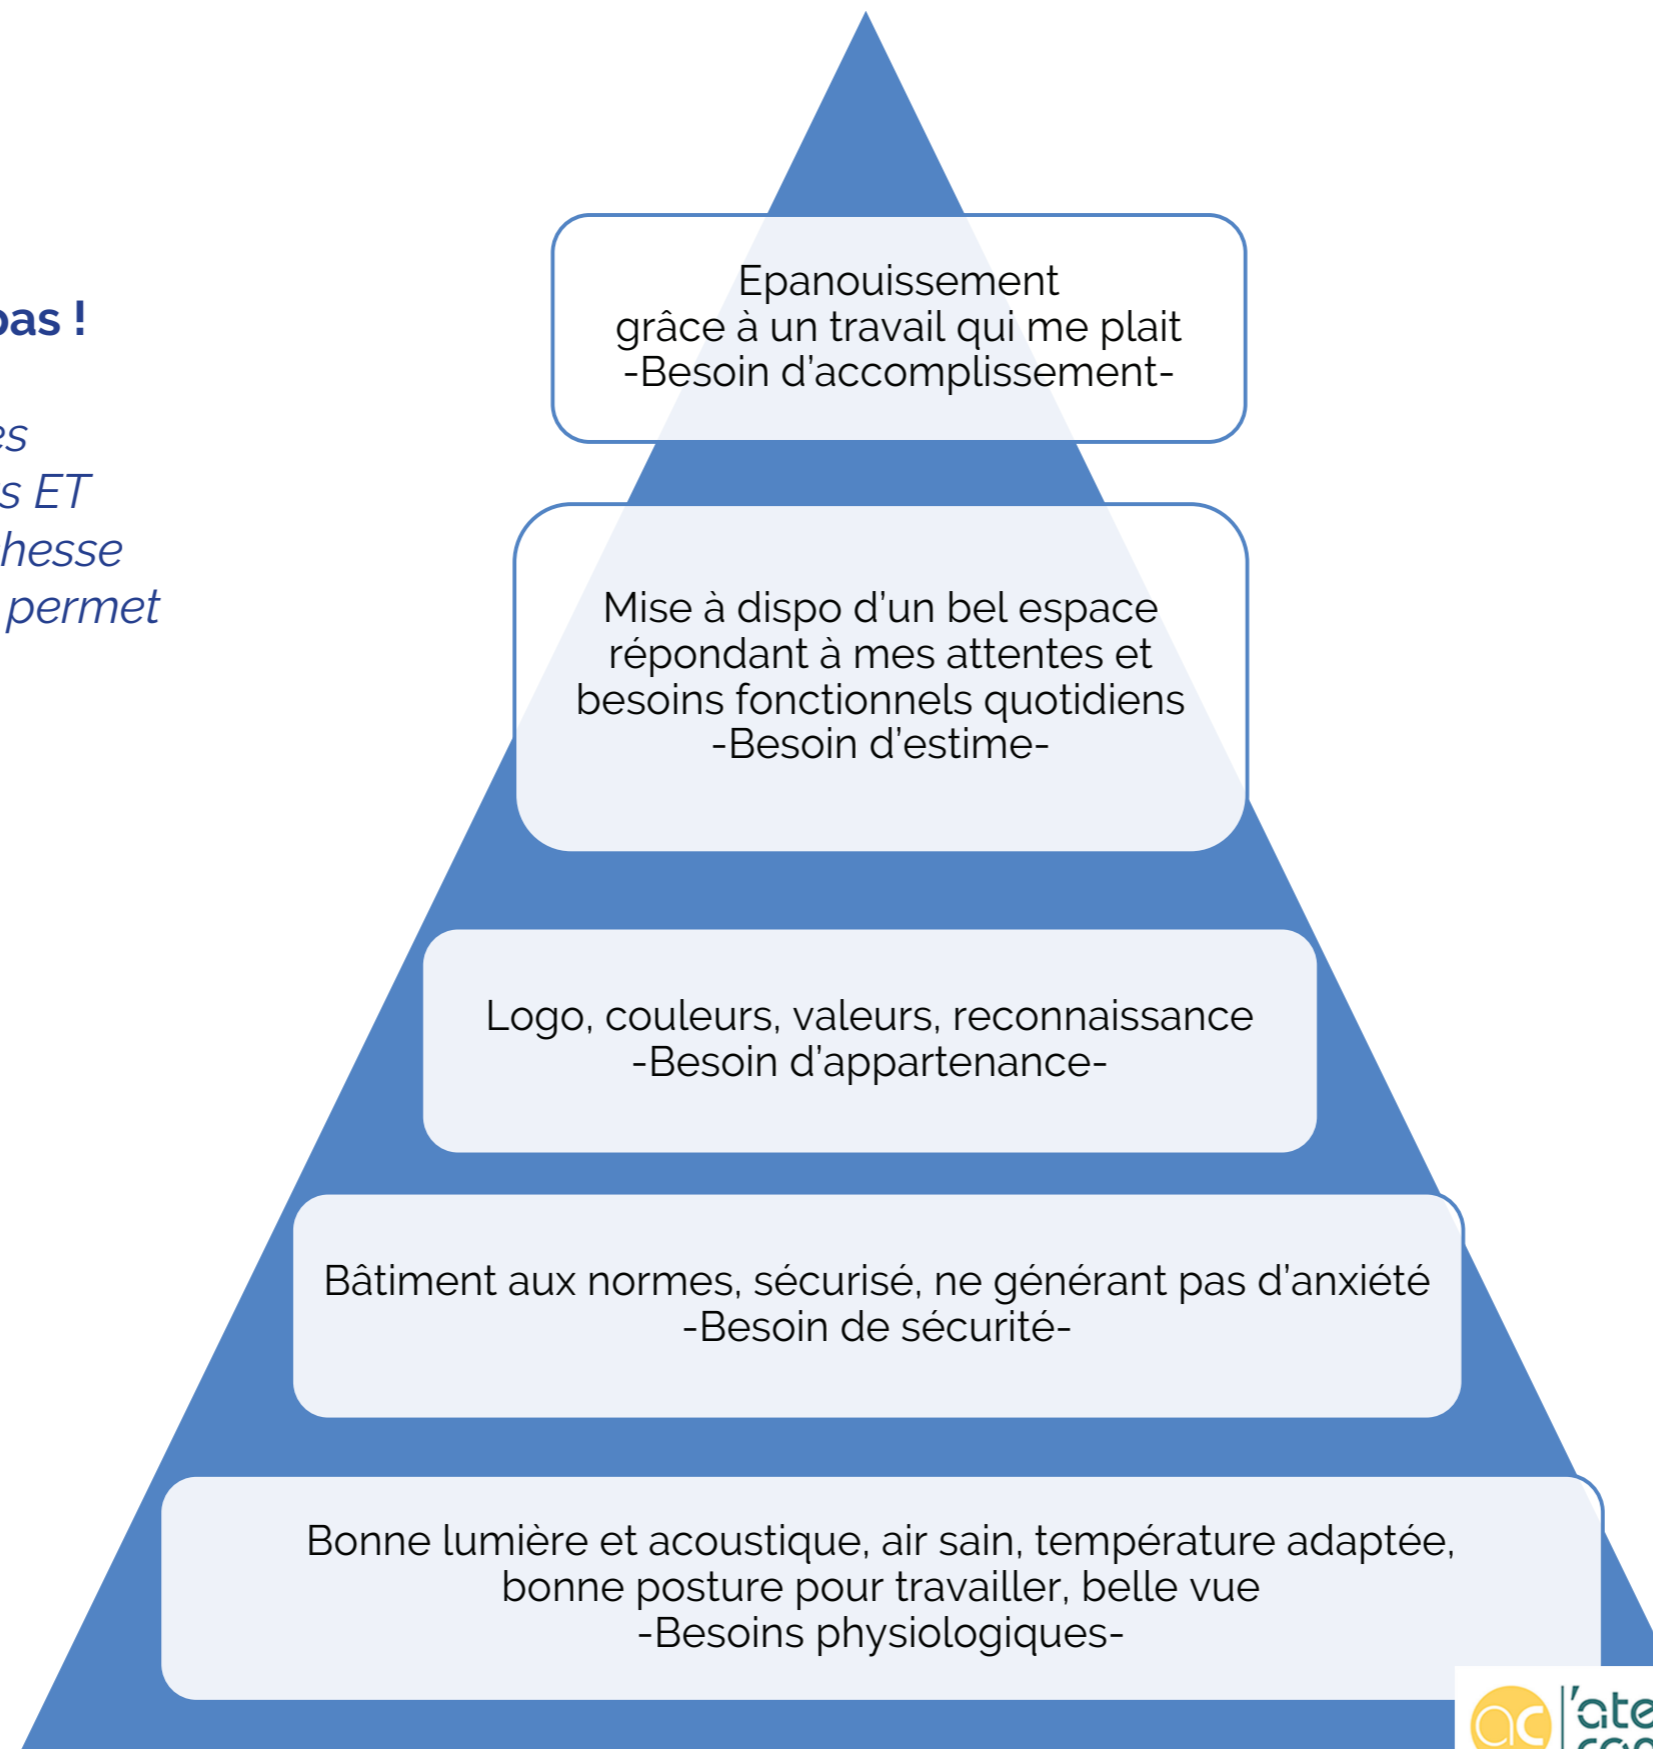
oas !

es
s ET
hesse
permet

Epanouissement
grâce à un travail qui me plait
-Besoin d'accomplissement-

Mise à dispo d'un bel espace répondant à mes attentes et besoins fonctionnels quotidiens
-Besoin d'estime-

Logo, couleurs, valeurs, reconnaissance
-Besoin d'appartenance-

Bâtiment aux normes, sécurisé, ne générant pas d'anxiété
-Besoin de sécurité-

Bonne lumière et acoustique, air sain, température adaptée, bonne posture pour travailler, belle vue
-Besoins physiologiques-

ac l'ate
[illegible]